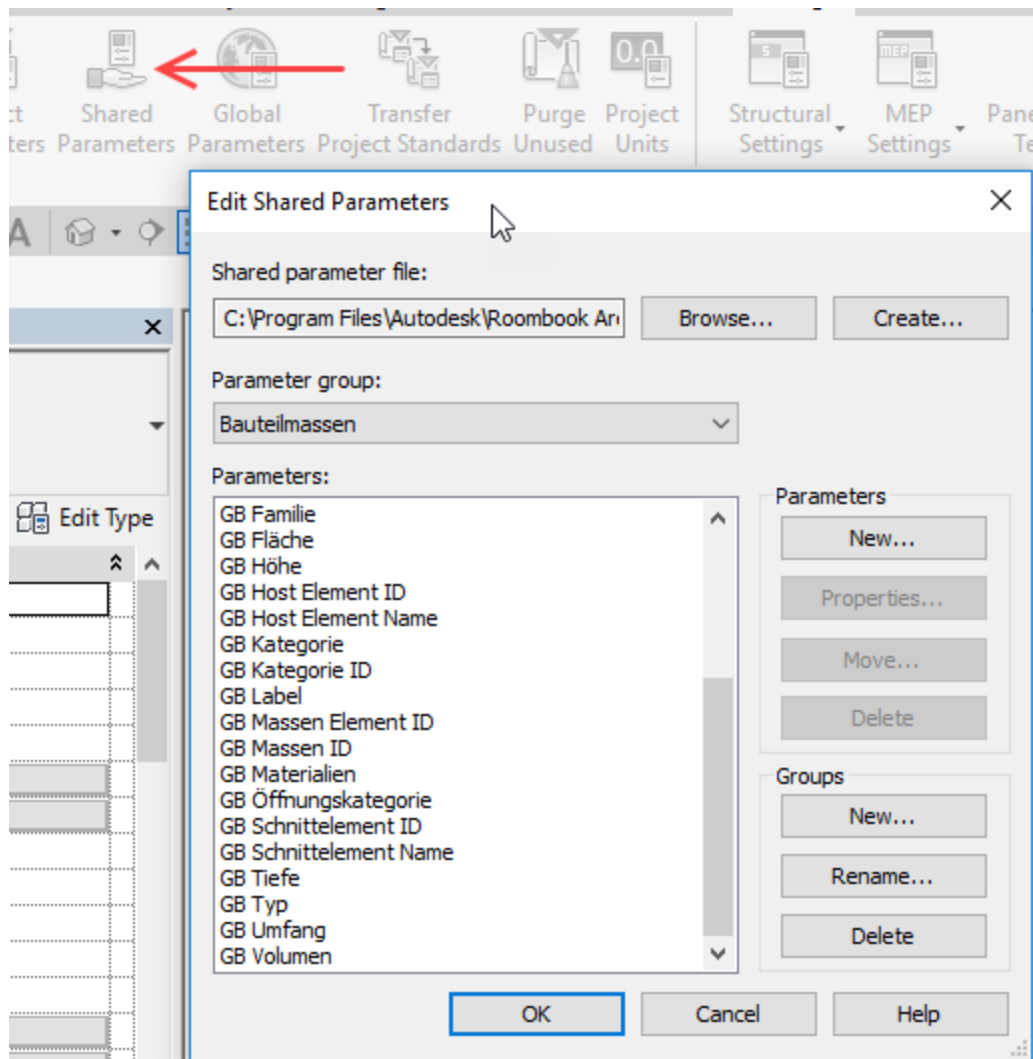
ct ters Shared Parameters Global Parameters Transfer Project Standards Purge Unused Project Units Structural Settings MEP Settings Pane Te

Edit Shared Parameters

Shared parameter file:

C:\Program Files\Autodesk\Roombook Ar

Browse...

Create...

Parameter group:

Bauteilmassen

Parameters:

GB Familie
GB Fläche
GB Höhe
GB Host Element ID
GB Host Element Name
GB Kategorie
GB Kategorie ID
GB Label
GB Massen Element ID
GB Massen ID
GB Materialien
GB Öffnungskategorie
GB Schnittelement ID
GB Schnittelement Name
GB Tiefe
GB Typ
GB Umfang
GB Volumen

Parameters

New...

Properties...

Move...

Delete

Groups

New...

Rename...

Delete

OK

Cancel

Help

Edit Type